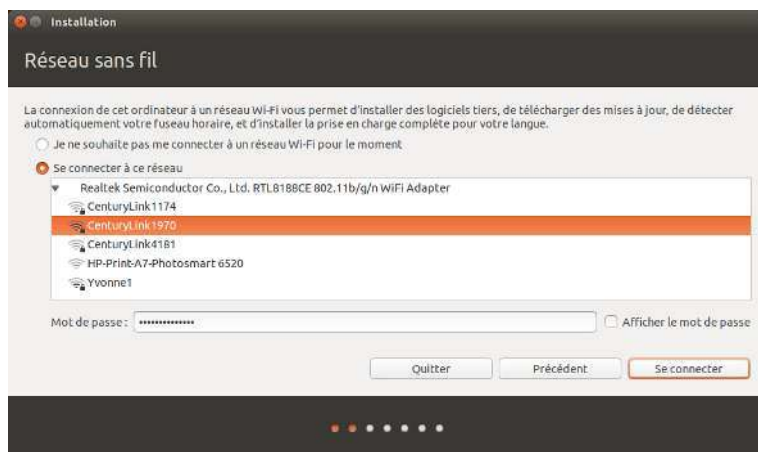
Installation

Réseau sans fil

La connexion de cet ordinateur à un réseau Wi-Fi vous permet d'installer des logiciels tiers, de télécharger des mises à jour, de détecter automatiquement votre fuseau horaire, et d'installer la prise en charge complète pour votre langue.

Je ne souhaite pas me connecter à un réseau Wi-Fi pour le moment

Se connecter à ce réseau

Realtek Semiconductor Co., Ltd. RTL8188CE 802.11b/g/n WiFi Adapter
CenturyLink1174
CenturyLink1970
CenturyLink4181
HP-Print-A7-Photosmart 6520
Yvonne1

Mot de passe : ••••••••••••••

Afficher le mot de passe

Quitter

Précédent

Se connecter